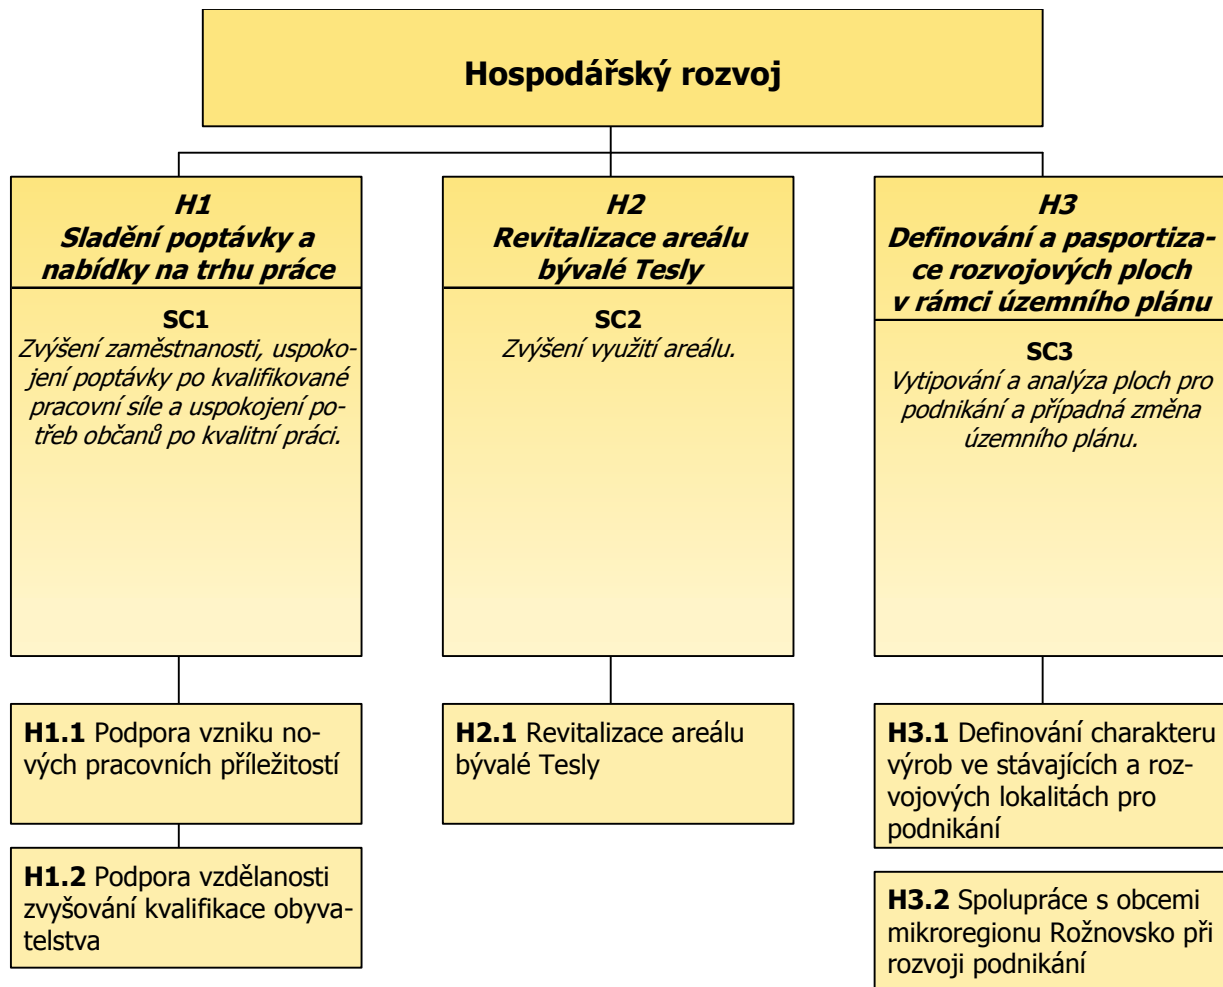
Hospodářský rozvoj

H1
Sladění poptávky a nabídky na trhu práce

SC1
Zvýšení zaměstnanosti, uspokojení poptávky po kvalifikované pracovní síle a uspokojení potřeb občanů po kvalitní práci.

H1.1 Podpora vzniku nových pracovních příležitostí

H1.2 Podpora vzdělanosti zvyšování kvalifikace obyvatelstva

H2
Revitalizace areálu bývalé Tesly

SC2
Zvýšení využití areálu.

H2.1 Revitalizace areálu bývalé Tesly

H3
Definování a pasportizace rozvojových ploch v rámci územního plánu

SC3
Vytipování a analýza ploch pro podnikání a případná změna územního plánu.

H3.1 Definování charakteru výrob ve stávajících a rozvojových lokalitách pro podnikání

H3.2 Spolupráce s obcemi mikroregionu Rožnovsko při rozvoji podnikání